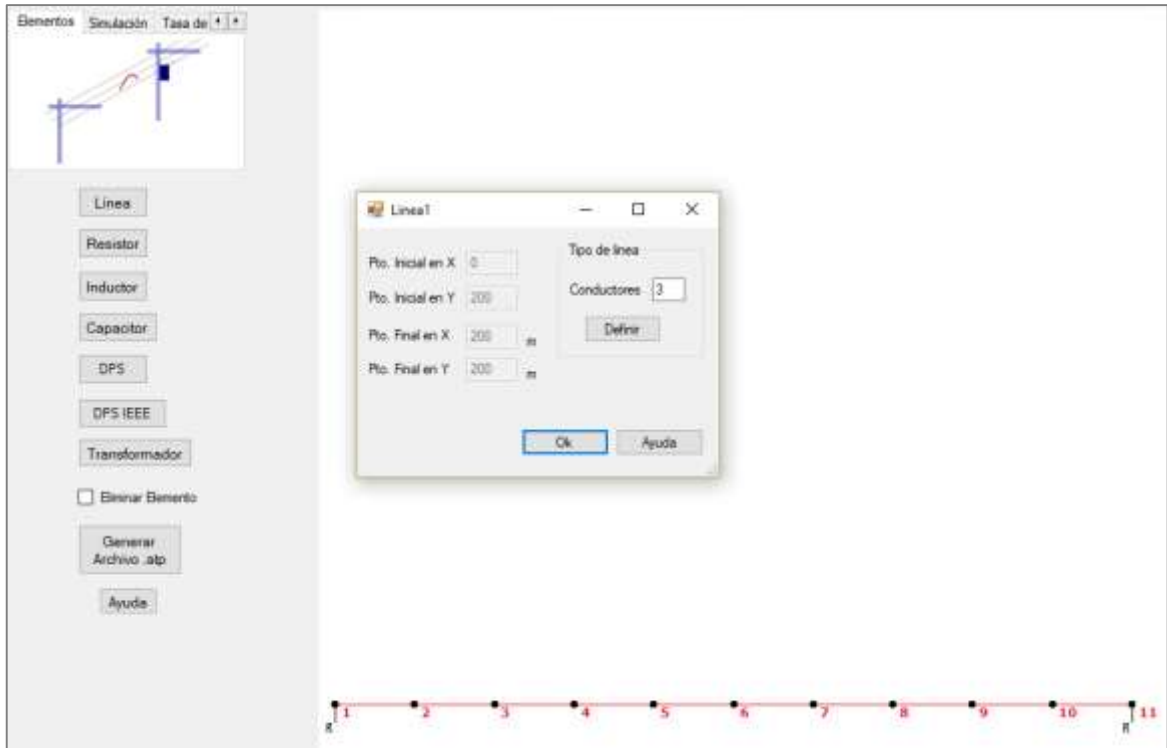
Elementos Simulación Tasa de

Línea

Resistor

Inductor

Capacitor

DPS

DPS IEEE

Transformador

Eliminar Elemento

Generar Archivo .atp

Ayuda

Linea1

Pto. Inicial en X 0

Pto. Inicial en Y 200

Pto. Final en X 200 m

Pto. Final en Y 200 m

Tipo de linea

Conductores 3

Definir

Ok

Ayuda

R 1 2 3 4 5 6 7 8 9 10 R 11